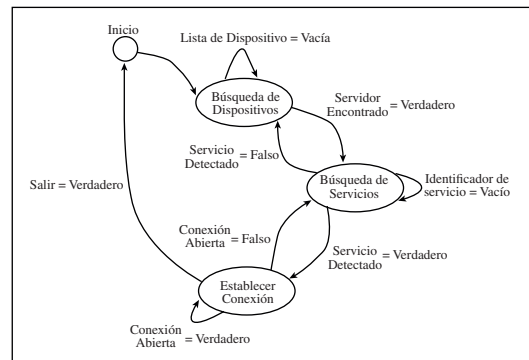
Inicio

Lista de Dispositivo = Vacía

Búsqueda de Dispositivos

Servidor Encontrado = Verdadero

Servicio Detectado = Falso

Búsqueda de Servicios

Identificador de servicio = Vacío

Salir = Verdadero

Conexión Abierta = Falso

Servicio Detectado = Verdadero

Establecer Conexión

Conexión Abierta = Verdadero